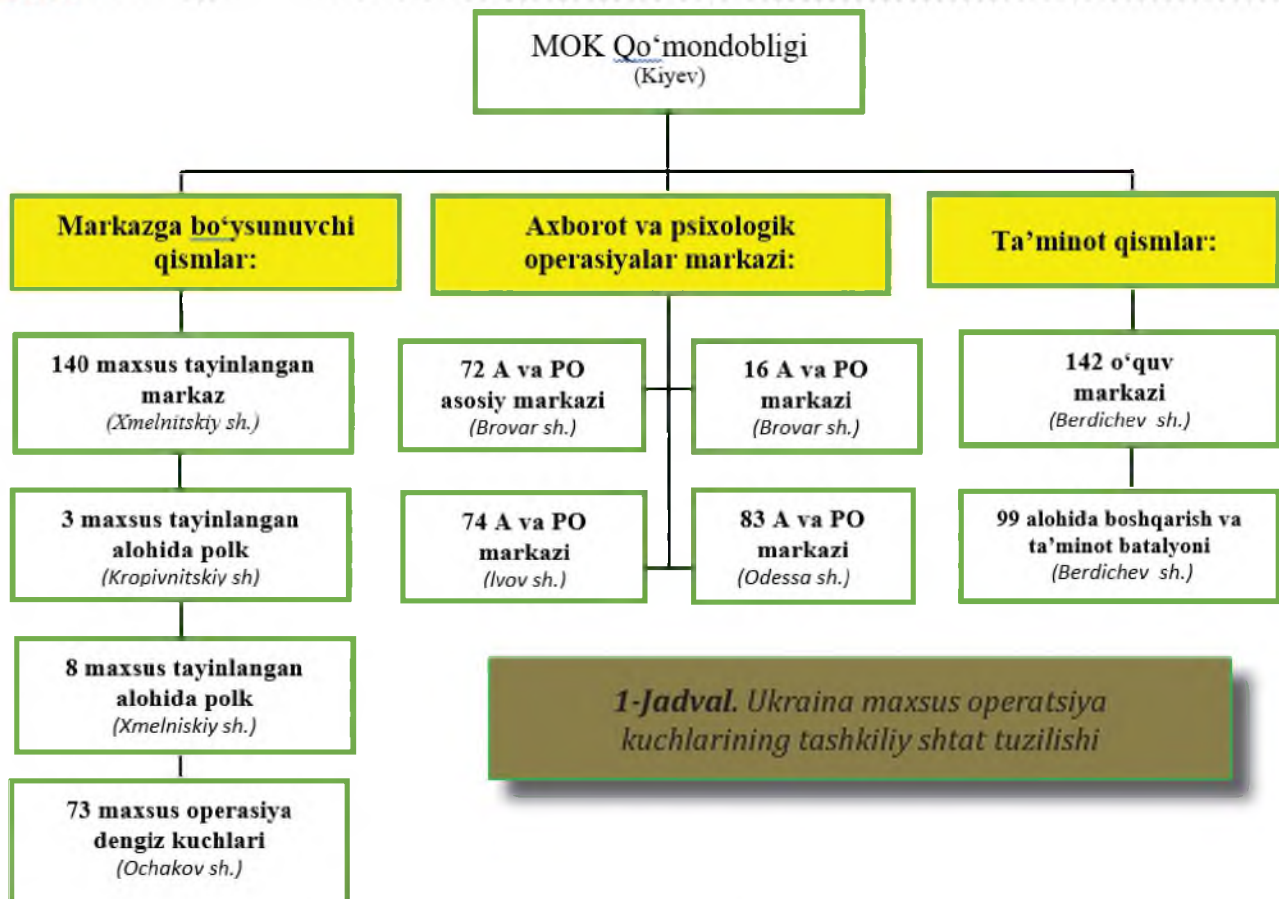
MOK Qo‘mondobligi
(Kiyev)

Markazga bo‘ysunuvchi qismlar:

140 maxsus tayinlangan markaz
(Xmelnitskiy sh.)

3 maxsus tayinlangan alohida polk
(Kropivnitskiy sh)

8 maxsus tayinlangan alohida polk
(Xmelniskiy sh.)

73 maxsus operasiya dengiz kuchlari
(Ochakov sh.)

Axborot va psixologik operasiyalar markazi:

72 A va PO asosiy markazi
(Brovar sh.)

16 A va PO markazi
(Brovar sh.)

74 A va PO markazi
(lvov sh.)

83 A va PO markazi
(Odessa sh.)

Ta’minot qismlar:

142 o‘quv markazi
(Berdichev sh.)

99 alohida boshqarish va ta’minot batalyoni
(Berdichev sh.)

1-Jadval. Ukraina maxsus operatsiya kuchlarining tashkiliy shtat tuzilishi